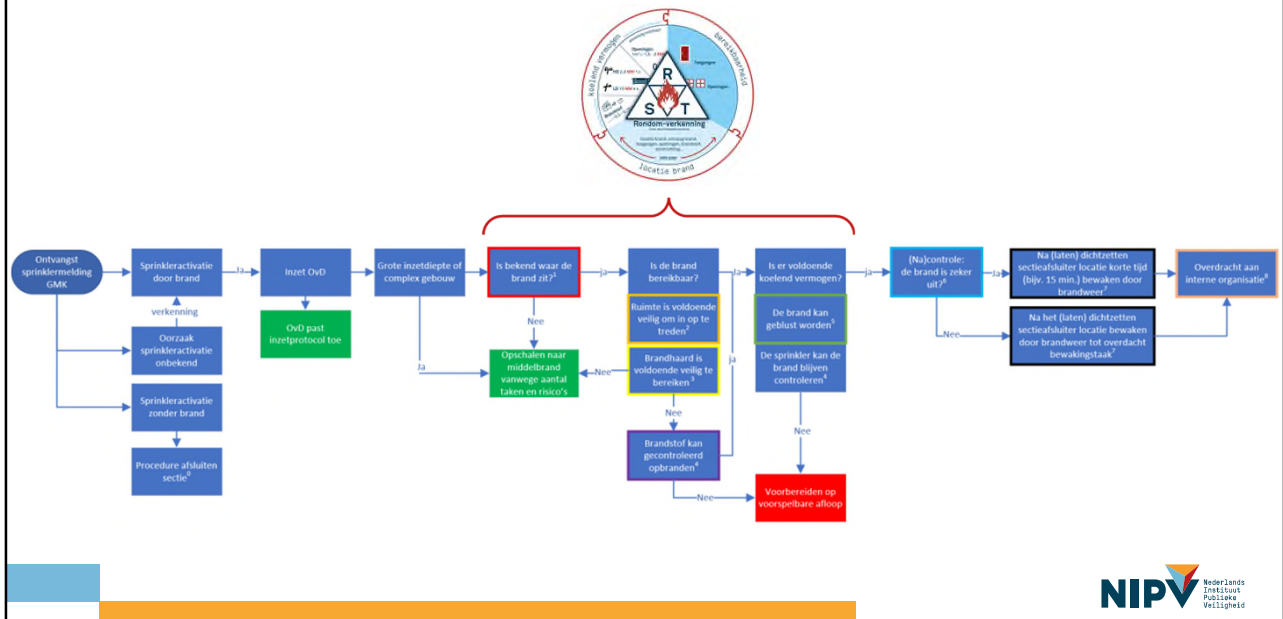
koelend vermogen
bereikbaarheid
locatie brand
R
S
T
Rondom-verkenning
Toegangen
Openingen

Ontvangst sprinklermelding GMK

Sprinkleractivatie door brand

verkenning

Oorzaak sprinkleractivatie onbekend

Sprinkleractivatie zonder brand

Procedure afsluiten sectie$^0$

Ja

Inzet OvD

OvD past inzetprotocol toe

Grote inzetdiepte of complex gebouw

Ja

Is bekend waar de brand zit?$^1$

Nee

Opschalen naar middelbrand vanwege aantal taken en risico's

Ja

Is de brand bereikbaar?

Ruimte is voldoende veilig om in op te treden$^2$

Brandhaard is voldoende veilig te bereiken$^3$

Nee

Nee

Brandstof kan gecontroleerd opbranden$^4$

Nee

Ja

Is er voldoende koelend vermogen?

De brand kan geblust worden$^5$

De sprinkler kan de brand blijven controleren$^4$

Nee

Voorbereiden op voorspelbare afloop

Ja

(Na)controle: de brand is zeker uit?$^6$

Ja

Nee

Na (laten) dichtzetten sectieafsluiter locatie korte tijd (bijv. 15 min.) bewaken door brandweer$^7$

Na het (laten) dichtzetten sectieafsluiter locatie bewaken door brandweer tot overdacht bewakingstaak$^7$

Overdracht aan interne organisatie$^8$

NIPV Nederlands Instituut Publieke Veiligheid